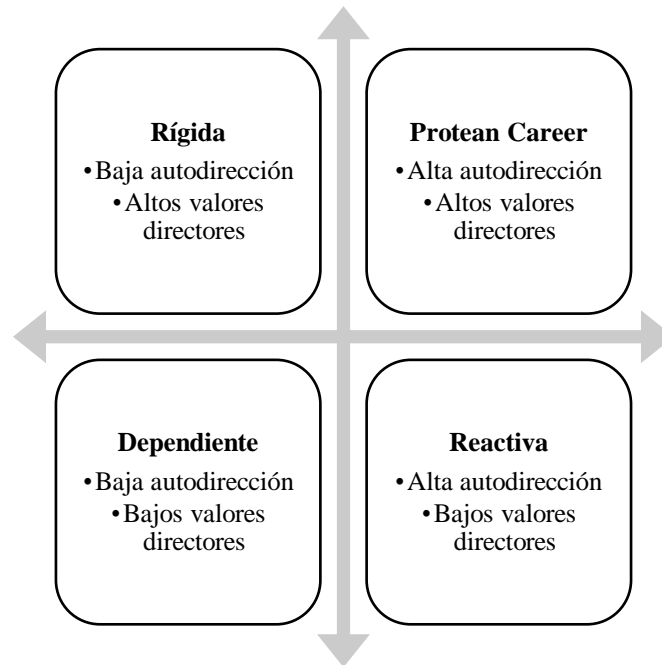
**Rígida**
• Baja autodirección
• Altos valores directores

**Protean Career**
• Alta autodirección
• Altos valores directores

**Dependiente**
• Baja autodirección
• Bajos valores directores

**Reactiva**
• Alta autodirección
• Bajos valores directores